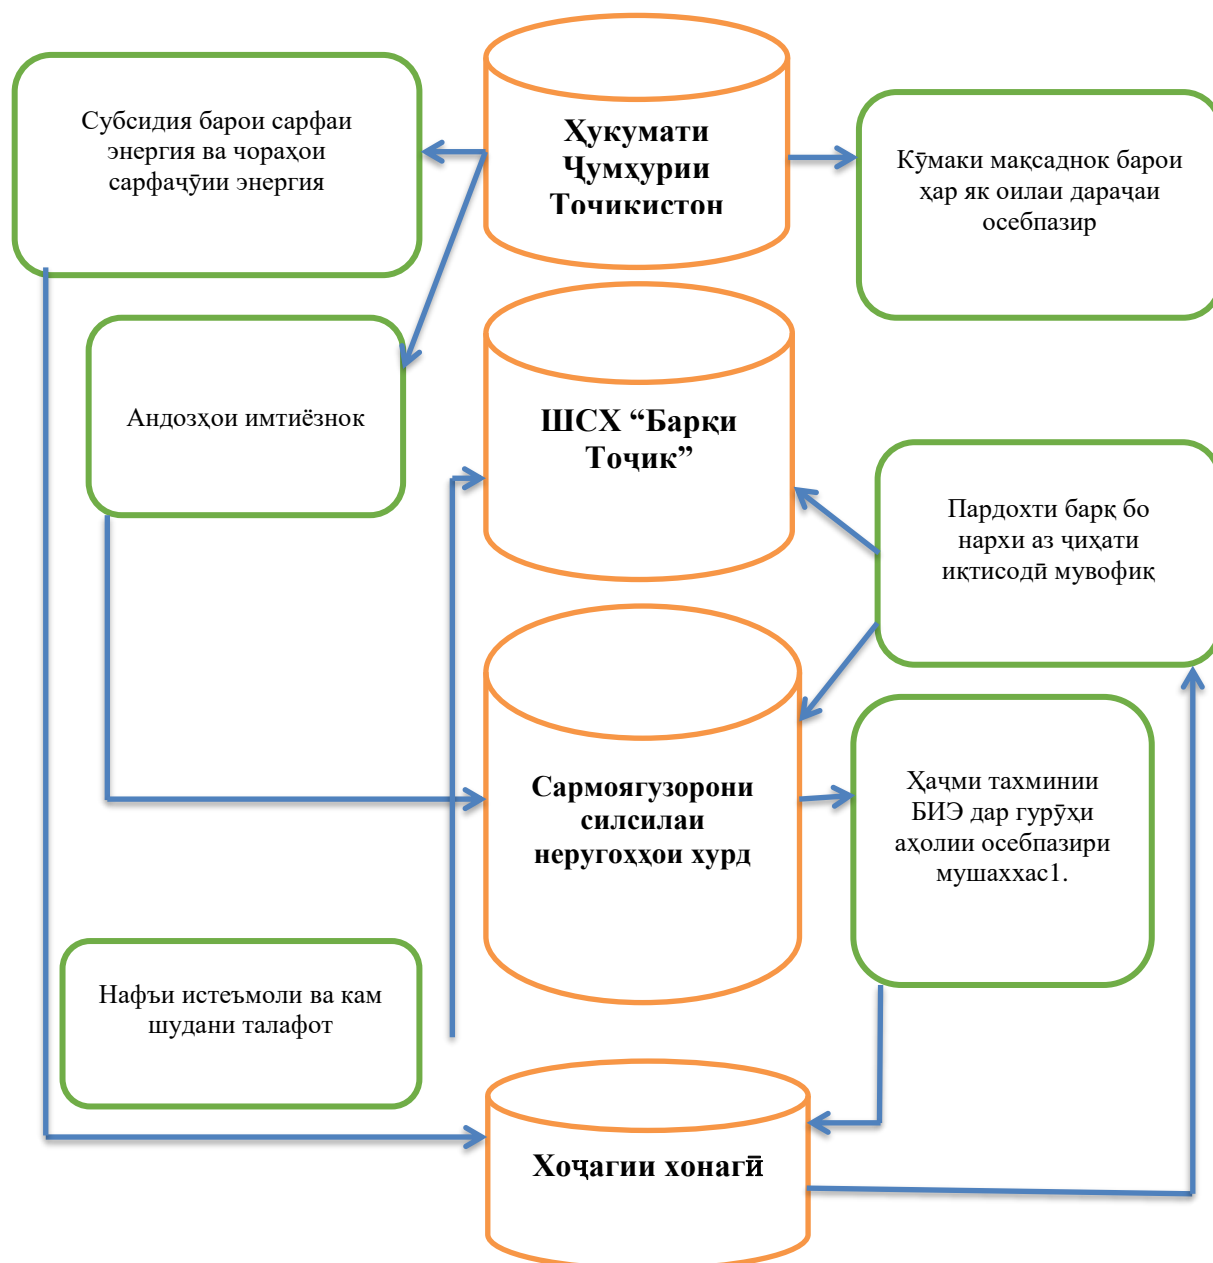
Субсидия барои сарфаи энергия ва чораҳои сарфаҷӯии энергия

Ҳукумати Ҷумҳурии Тоҷикистон

Кӯмаки мақсаднок барои ҳар як оилаи дараҷаи осебпазир

Андозҳои имтиёзнок

ШСХ “Барқи Тоҷик”

Пардохти барқ бо нархи аз ҷиҳати иқтисодӣ мувофиқ

Сармоягузорони силсилаи неругоҳҳои хурд

Ҳаҷми тахминии БИЭ дар гурӯҳи аҳолии осебпазири мушаххас1.

Нафъи истеъмоли ва кам шудани талафот

Хоҷагии хонагӣ